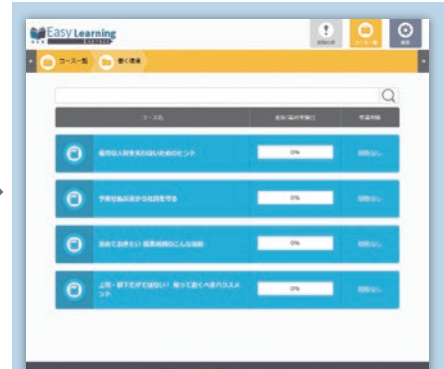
Easy Learning

コース一覧　受講コース

コース名　進捗(最終学習日)　学習期限

優秀な人材を失わないためのヒント　0%　期限なし

労務災害 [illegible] から社員を守る　0%　期限なし

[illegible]　0%　期限なし

上司・部下だけではない！知っておくべきハラスメント　0%　期限なし